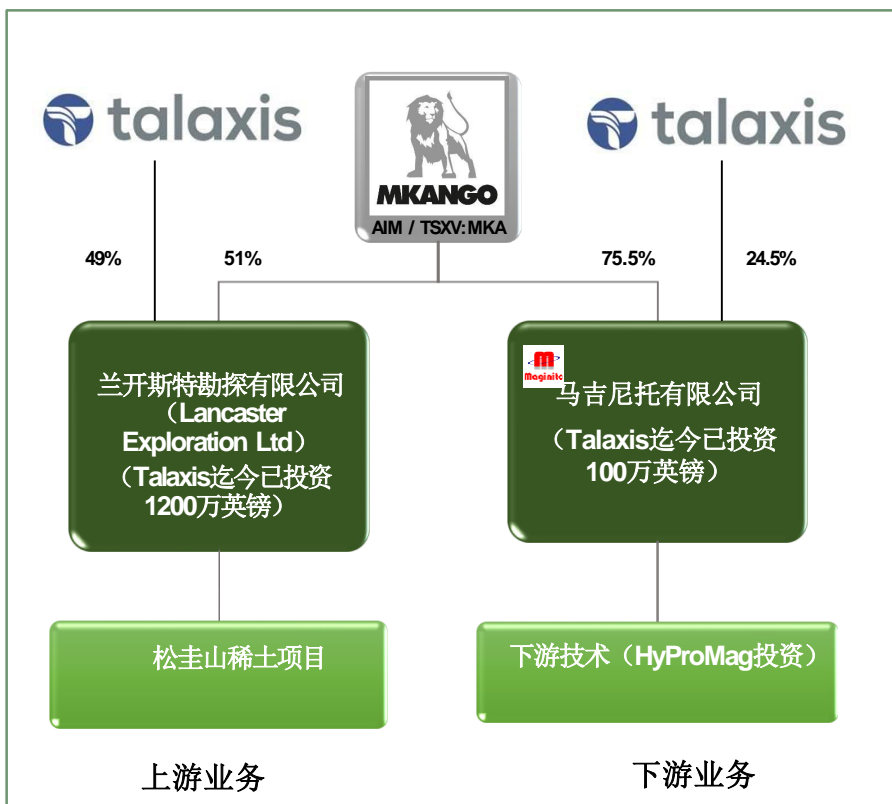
talaxis

MKANGO
AIM / TSXV:MKA

talaxis

49%

51%

75.5%

24.5%

兰开斯特勘探有限公司（Lancaster Exploration Ltd）（Talaxis迄今已投资1200万英镑）

Maginito

马吉尼托有限公司（Talaxis迄今已投资100万英镑）

松圭山稀土项目

下游技术（HyProMag投资）

上游业务

下游业务